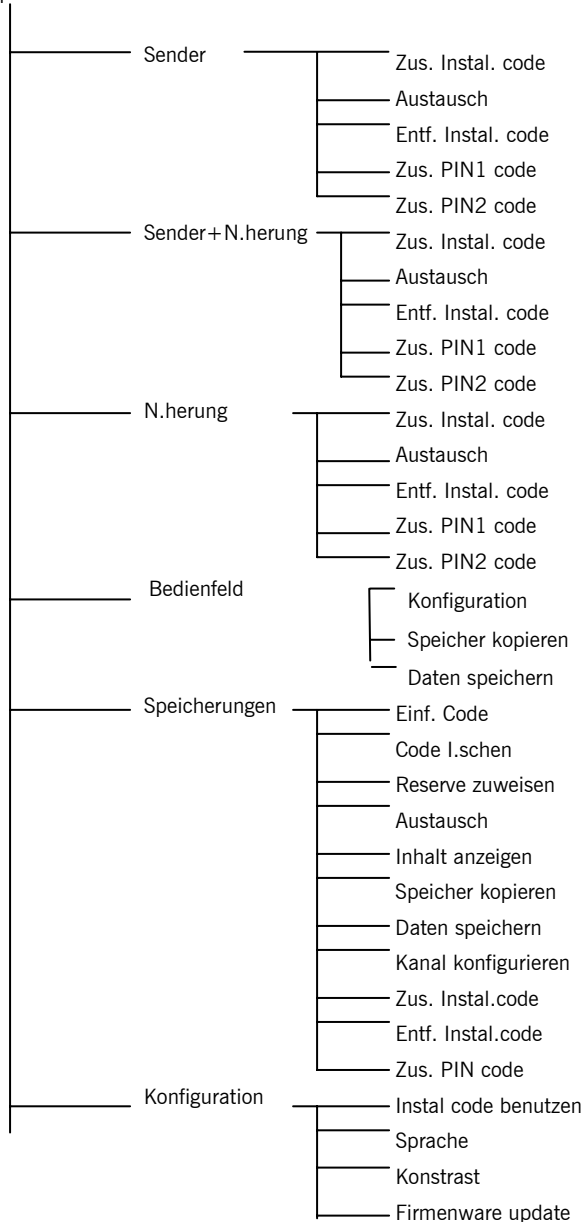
Sender
Zus. Instal. code
Austausch
Entf. Instal. code
Zus. PIN1 code
Zus. PIN2 code

Sender+N.herung
Zus. Instal. code
Austausch
Entf. Instal. code
Zus. PIN1 code
Zus. PIN2 code

N.herung
Zus. Instal. code
Austausch
Entf. Instal. code
Zus. PIN1 code
Zus. PIN2 code

Bedienfeld
Konfiguration
Speicher kopieren
Daten speichern

Speicherungen
Einf. Code
Code l.schen
Reserve zuweisen
Austausch
Inhalt anzeigen
Speicher kopieren
Daten speichern
Kanal konfigurieren
Zus. Instal.code
Entf. Instal.code
Zus. PIN code

Konfiguration
Instal code benutzen
Sprache
Konstrast
Firmenware update